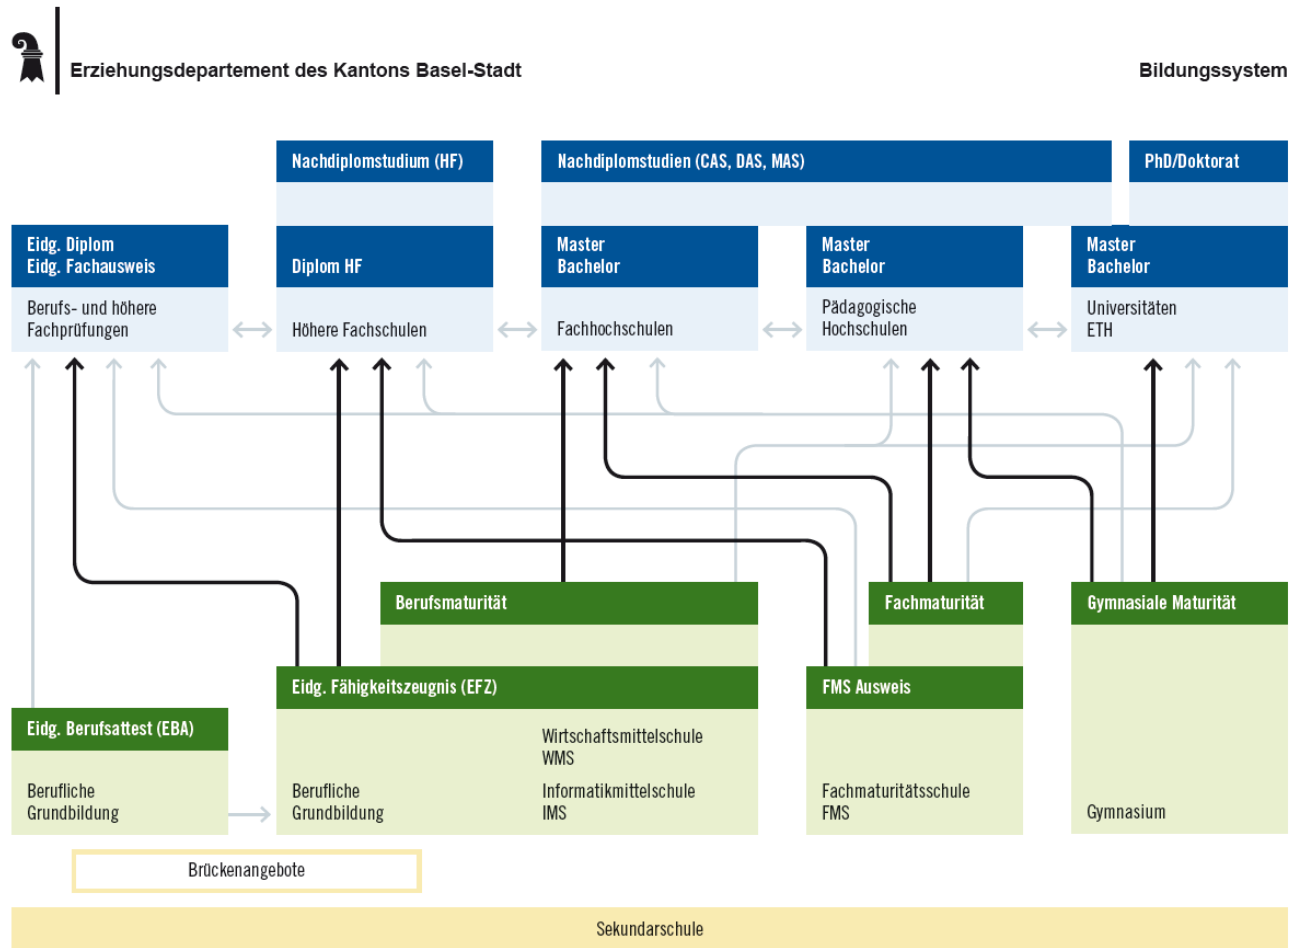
Erziehungsdepartement des Kantons Basel-Stadt

Bildungssystem

Nachdiplomstudium (HF)

Nachdiplomstudien (CAS, DAS, MAS)

PhD/Doktorat

Eidg. Diplom
Eidg. Fachausweis

Berufs- und höhere Fachprüfungen

Diplom HF

Höhere Fachschulen

Master
Bachelor

Fachhochschulen

Master
Bachelor

Pädagogische Hochschulen

Master
Bachelor

Universitäten
ETH

Berufsmaturität

Fachmaturität

Gymnasiale Maturität

Eidg. Fähigkeitszeugnis (EFZ)

FMS Ausweis

Eidg. Berufsattest (EBA)

Berufliche Grundbildung

Berufliche Grundbildung

Wirtschaftsmittelschule
WMS

Informatikmittelschule
IMS

Fachmaturitätsschule
FMS

Gymnasium

Brückenangebote

Sekundarschule